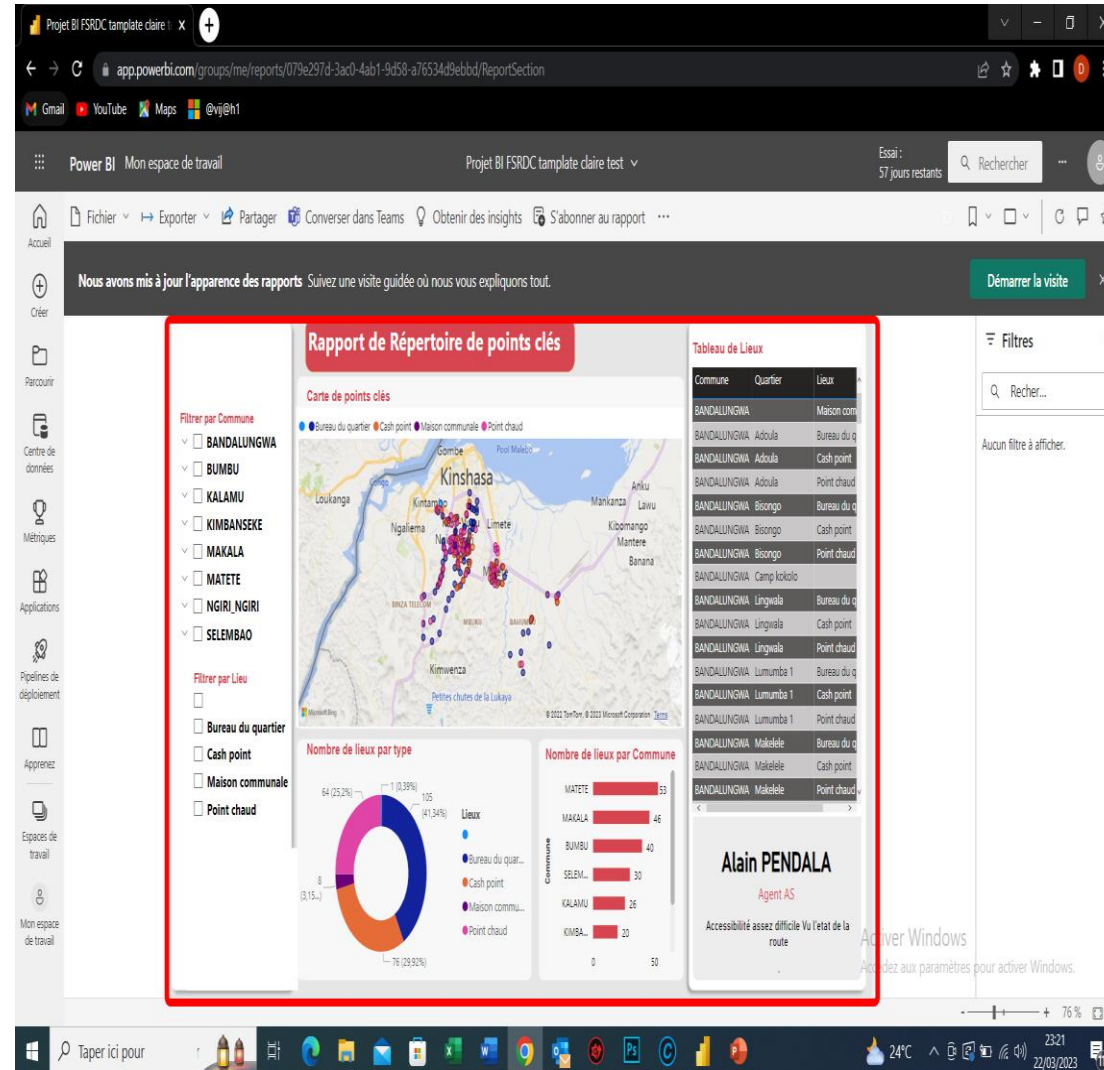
Projet BI FSRDC tamplate claire t X

app.powerbi.com/groups/me/reports/079e297d-3ac0-4ab1-9d58-a76534d9ebbd/ReportSection

Gmail YouTube Maps @vij@h1

Power BI Mon espace de travail

Projet BI FSRDC tamplate claire test

Essai : 57 jours restants

Rechercher

Accueil

Fichier Exporter Partager Converser dans Teams Obtenir des insights S'abonner au rapport ···

Nous avons mis à jour l'apparence des rapports Suivez une visite guidée où nous vous expliquons tout.

Démarrer la visite

Créer

Parcourir

Centre de données

Métriques

Applications

Pipelines de déploiement

Apprenez

Espaces de travail

Mon espace de travail

Rapport de Répertoire de points clés

Filtrer par Commune
BANDALUNGWA
BUMBU
KALAMU
KIMBANSEKE
MAKALA
MATETE
NGIRI_NGIRI
SELEMBAO

Filtrer par Lieu
Bureau du quartier
Cash point
Maison communale
Point chaud

Carte de points clés
Bureau du quartier Cash point Maison communale Point chaud

Gombe Pool Malebo Kinshasa Loukanga Kintambo Ngaliema Limete Mankanza Lawu Anku Kibomango Mantere Banana Kimwenza Petites chutes de la Lukaya

© 2022 TomTom, © 2023 Microsoft Corporation Terms

Nombre de lieux par type
1 (0,39%)
64 (25,2%)
105 (41,34%)
8 (3,15...)
76 (29,92%)
Lieux
Bureau du quar...
Cash point
Maison commu...
Point chaud

Nombre de lieux par Commune
Commune
MATETE 53
MAKALA 46
BUMBU 40
SELEM... 30
KALAMU 26
KIMBA... 20
0 50

Tableau de Lieux

| Commune | Quartier | Lieux |
|---|---|---|
| BANDALUNGWA | | Maison com |
| BANDALUNGWA | Adoula | Bureau du q |
| BANDALUNGWA | Adoula | Cash point |
| BANDALUNGWA | Adoula | Point chaud |
| BANDALUNGWA | Bisongo | Bureau du q |
| BANDALUNGWA | Bisongo | Cash point |
| BANDALUNGWA | Bisongo | Point chaud |
| BANDALUNGWA | Camp kokolo | |
| BANDALUNGWA | Lingwala | Bureau du q |
| BANDALUNGWA | Lingwala | Cash point |
| BANDALUNGWA | Lingwala | Point chaud |
| BANDALUNGWA | Lumumba 1 | Bureau du q |
| BANDALUNGWA | Lumumba 1 | Cash point |
| BANDALUNGWA | Lumumba 1 | Point chaud |
| BANDALUNGWA | Makelele | Bureau du q |
| BANDALUNGWA | Makelele | Cash point |
| BANDALUNGWA | Makelele | Point chaud |

Alain PENDALA
Agent AS
Accessibilité assez difficile Vu l'etat de la route

Filtres
Recher...
Aucun filtre à afficher.

Activer Windows
Accédez aux paramètres pour activer Windows.

76 %

Taper ici pour

24°C 23:21 22/03/2023